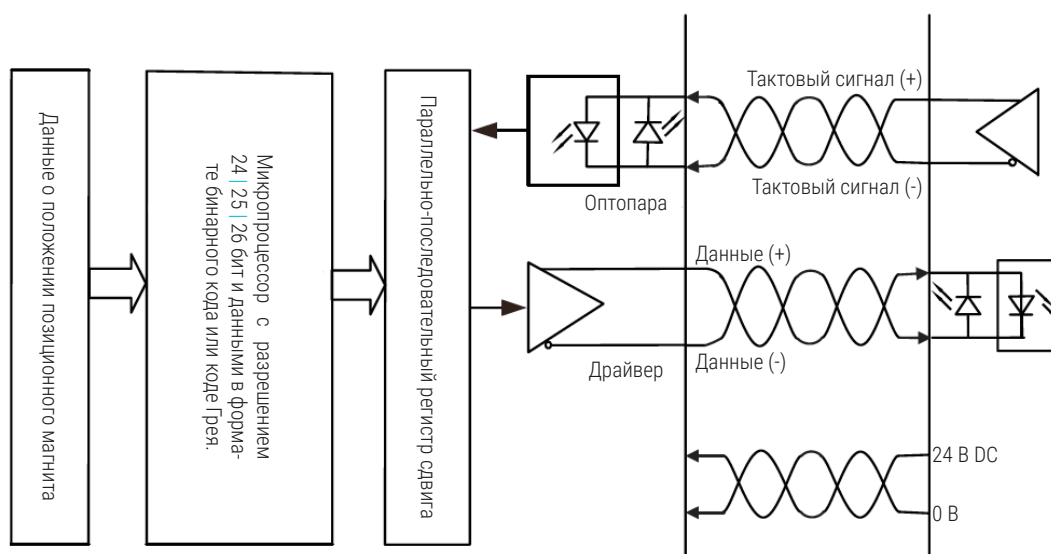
Данные о положении позиционного магнита

Микропроцессор с разрешением 24 | 25 | 26 бит и данными в формате бинарного кода или коде Грея.

Параллельно-последовательный регистр сдвига

Тактовый сигнал (+)

Тактовый сигнал (-)

Оптопара

Данные (+)

Данные (-)

Драйвер

24 В DC

0 В